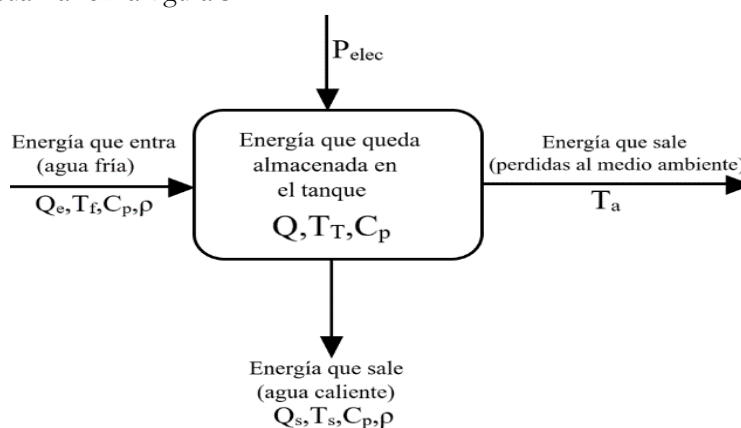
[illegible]

$P_{elec}$

Energía que entra (agua fría)
$Q_e, T_f, C_p, \rho$

Energía que queda almacenada en el tanque
$Q, T_T, C_p$

Energía que sale (perdidas al medio ambiente
$T_a$

Energía que sale (agua caliente)
$Q_s, T_s, C_p, \rho$